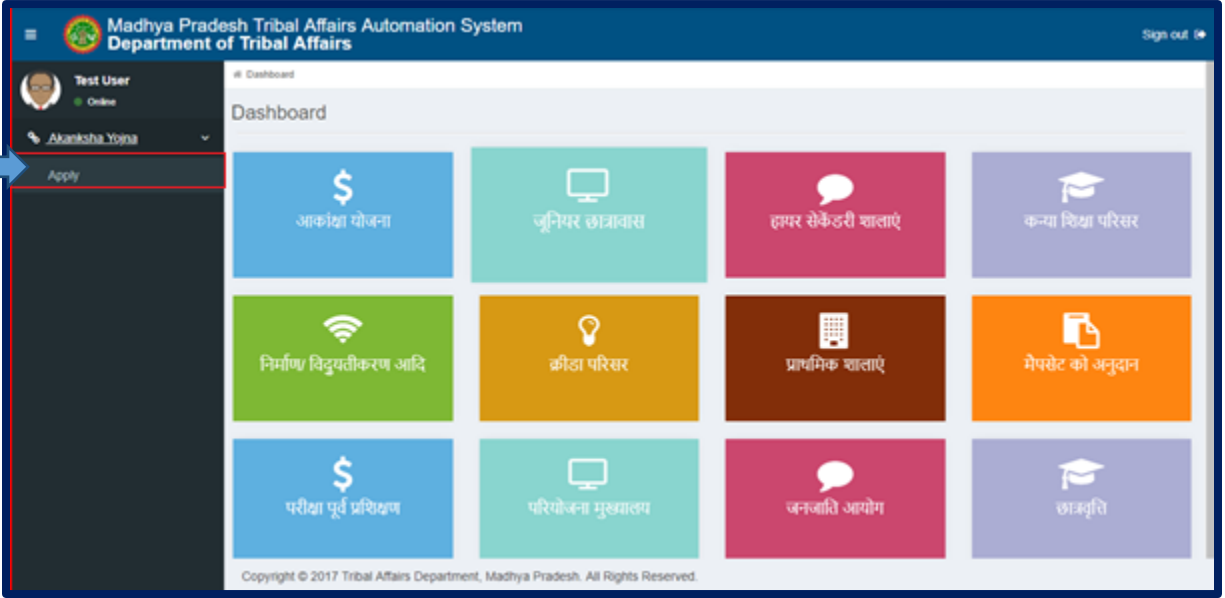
Madhya Pradesh Tribal Affairs Automation System
Department of Tribal Affairs

Sign out

Test User
Online

Akanksha Yojna

Apply

Dashboard

Dashboard

आकांक्षा योजना

जूनियर छात्रावास

हायर सेकेंडरी शालाएं

कन्या शिक्षा परिसर

निर्माण/ विद्युतीकरण आदि

क्रीडा परिसर

प्राथमिक शालाएं

मैपसेट को अनुदान

परीक्षा पूर्व प्रशिक्षण

परियोजना मुख्यालय

जनजाति आयोग

छात्रवृति

Copyright © 2017 Tribal Affairs Department, Madhya Pradesh. All Rights Reserved.